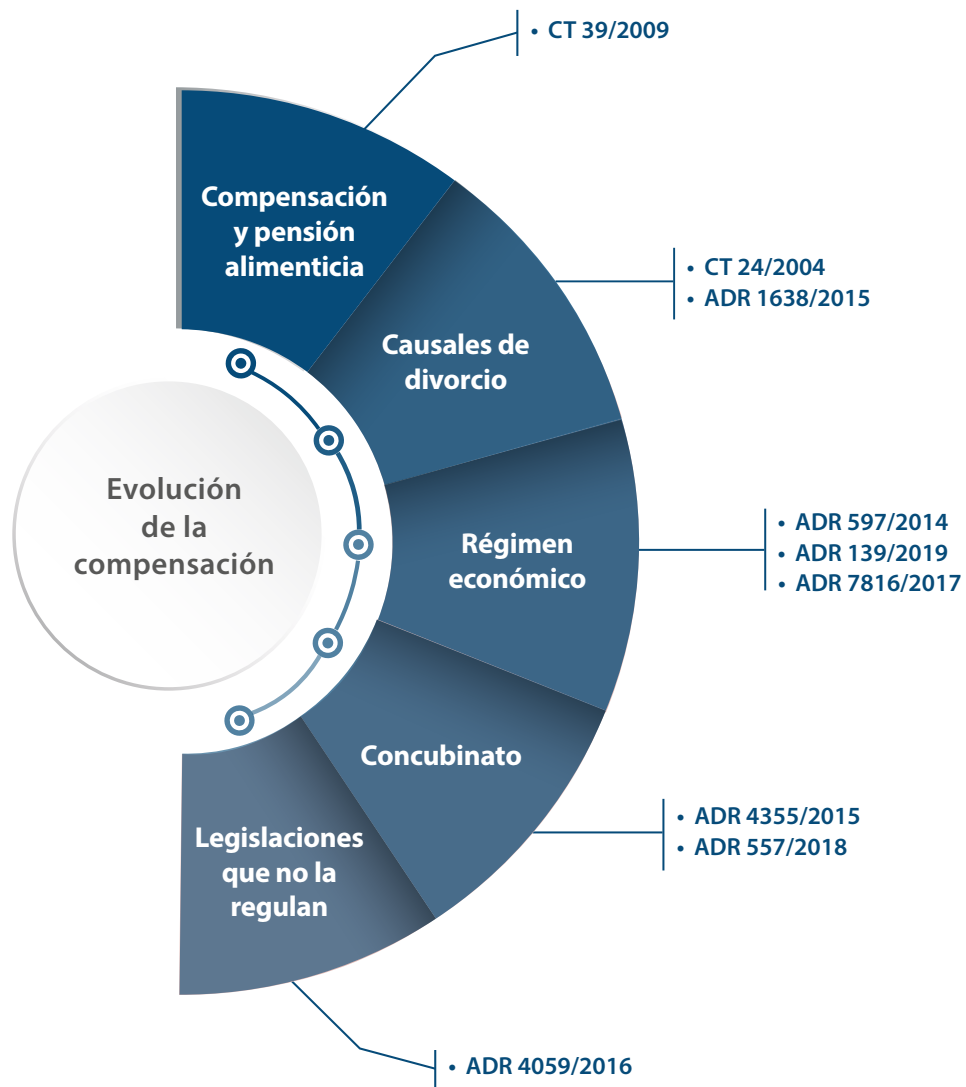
• CT 39/2009

Compensación y pensión alimenticia

• CT 24/2004
• ADR 1638/2015

Causales de divorcio

Evolución de la compensación

Régimen económico

• ADR 597/2014
• ADR 139/2019
• ADR 7816/2017

Concubinato

• ADR 4355/2015
• ADR 557/2018

Legislaciones que no la regulan

• ADR 4059/2016